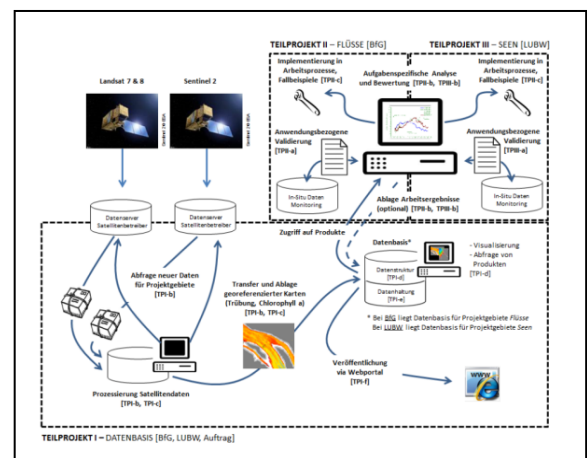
TEILPROJEKT II – FLÜSSE [BfG]

TEILPROJEKT III – SEEN [LUBW]

Implementierung in Arbeitsprozesse, Fallbeispiele [TPII-c]

Aufgabenspezifische Analyse und Bewertung [TPII-b, TPIII-b]

Implementierung in Arbeitsprozesse, Fallbeispiele [TPIII-c]

Landsat 7 & 8

Sentinel 2

Anwendungsbezogene Validierung [TPII-a]

Anwendungsbezogene Validierung [TPIII-a]

In-Situ Daten Monitoring

In-Situ Daten Monitoring

Ablage Arbeitsergebnisse (optional) [TPII-b, TPIII-b]

Datenserver Satellitenbetreiber

Datenserver Satellitenbetreiber

Zugriff auf Produkte

Datenbasis*

Datenstruktur [TPI-d]

Datenhaltung [TPI-e]

- Visualisierung
- Abfrage von Produkten [TPI-d]

Abfrage neuer Daten für Projektgebiete [TPI-b]

Transfer und Ablage georeferenzierter Karten (Trübung, Chlorophyll a) [TPI-b, TPI-c]

* Bei BfG liegt Datenbasis für Projektgebiete Flüsse
Bei LUBW liegt Datenbasis für Projektgebiete Seen

Prozessierung Satellitendaten [TPI-b, TPI-c]

Veröffentlichung via Webportal [TPI-f]

TEILPROJEKT I – DATENBASIS [BfG, LUBW, Auftrag]